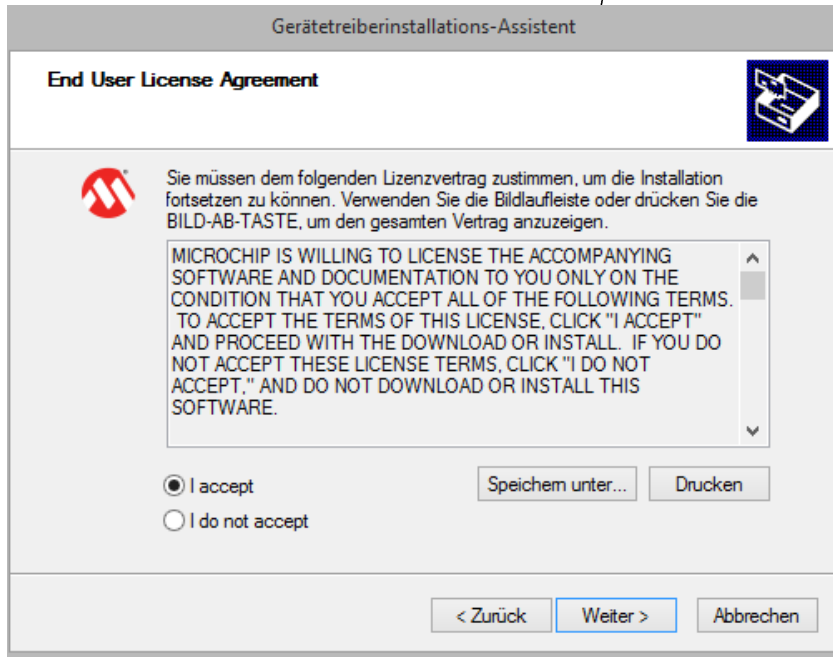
Gerätetreiberinstallations-Assistent

End User License Agreement

Sie müssen dem folgenden Lizenzvertrag zustimmen, um die Installation fortsetzen zu können. Verwenden Sie die Bildlaufleiste oder drücken Sie die BILD-AB-TASTE, um den gesamten Vertrag anzuzeigen.

MICROCHIP IS WILLING TO LICENSE THE ACCOMPANYING SOFTWARE AND DOCUMENTATION TO YOU ONLY ON THE CONDITION THAT YOU ACCEPT ALL OF THE FOLLOWING TERMS. TO ACCEPT THE TERMS OF THIS LICENSE, CLICK "I ACCEPT" AND PROCEED WITH THE DOWNLOAD OR INSTALL. IF YOU DO NOT ACCEPT THESE LICENSE TERMS, CLICK "I DO NOT ACCEPT," AND DO NOT DOWNLOAD OR INSTALL THIS SOFTWARE.

I accept

I do not accept

Speichern unter...

Drucken

< Zurück

Weiter >

Abbrechen